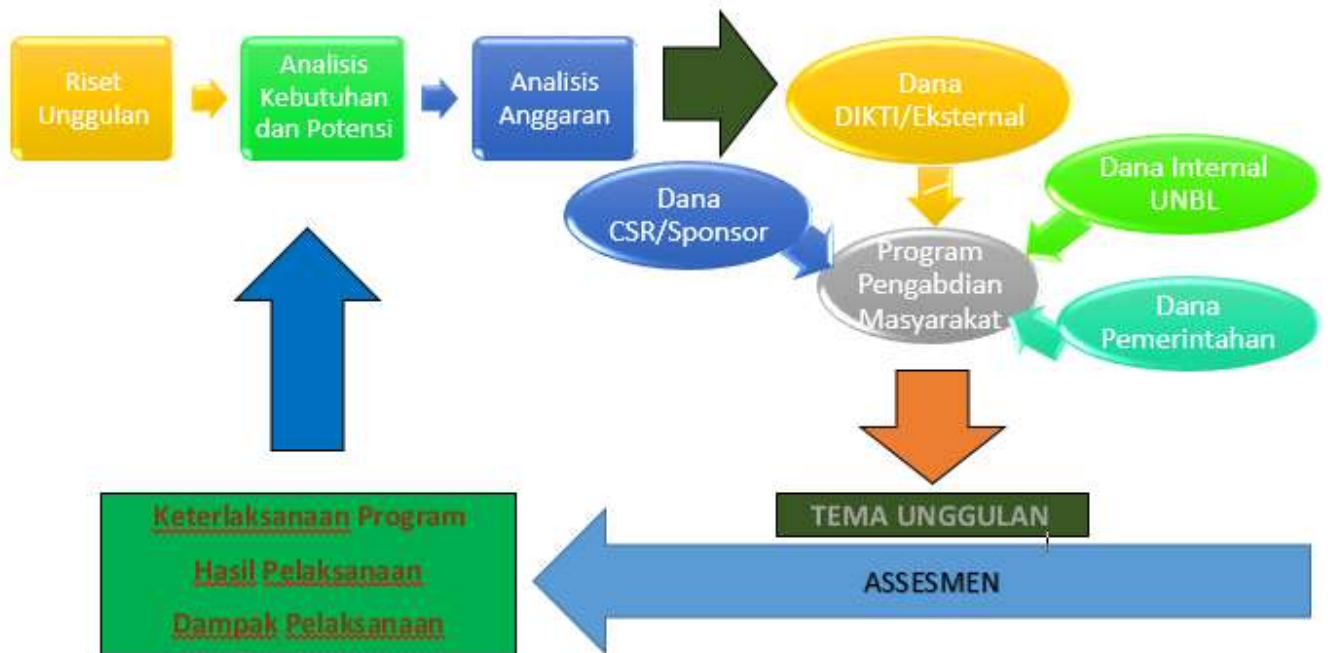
Riset Unggulan

Analisis Kebutuhan dan Potensi

Analisis Anggaran

Dana DIKTI/Eksternal

Dana Internal UNBL

Dana CSR/Sponsor

Program Pengabdian Masyarakat

Dana Pemerintahan

TEMA UNGGULAN

ASSESMEN

Keterlaksanaan Program

Hasil Pelaksanaan

Dampak Pelaksanaan